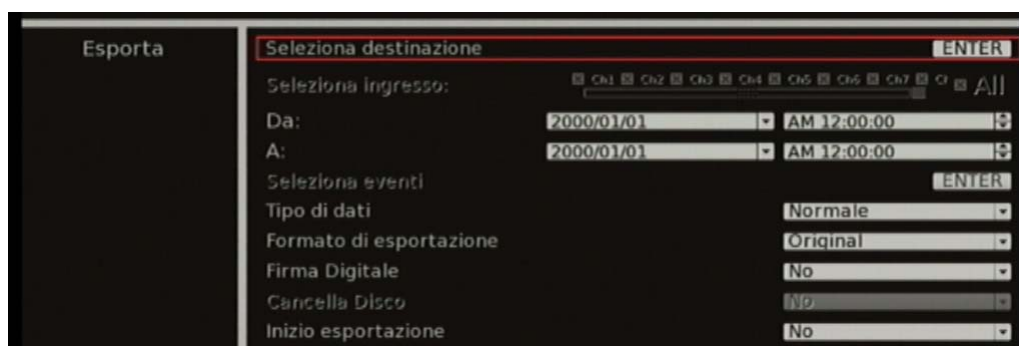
Esporta

Seleziona destinazione ENTER

Seleziona ingresso: Ch1 Ch2 Ch3 Ch4 Ch5 Ch6 Ch7 C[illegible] All

Da: 2000/01/01 AM 12:00:00

A: 2000/01/01 AM 12:00:00

Seleziona eventi ENTER

Tipo di dati Normale

Formato di esportazione Original

Firma Digitale No

Cancella Disco No

Inizio esportazione No